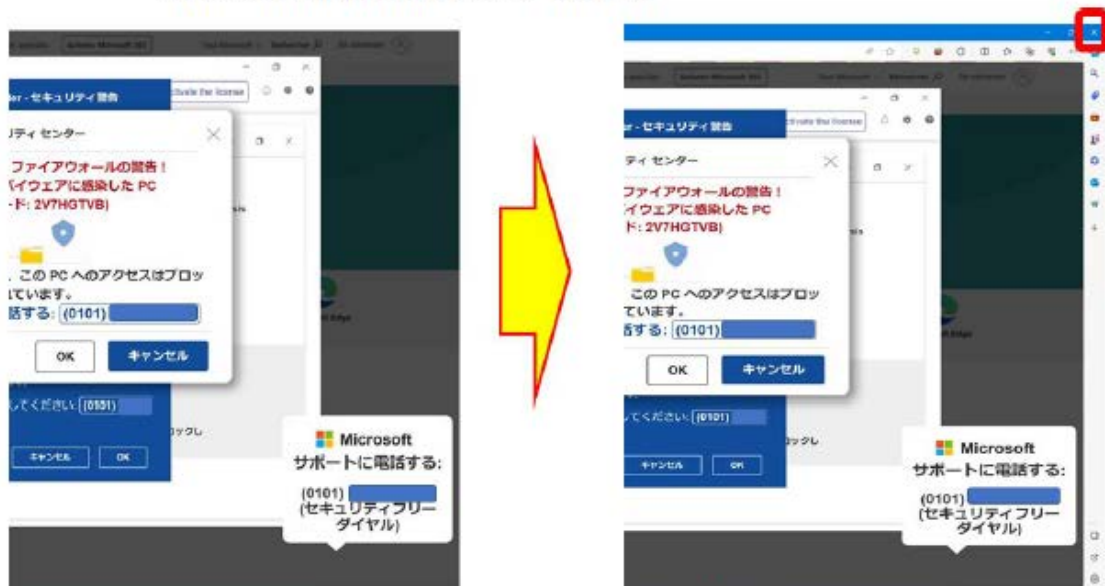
er - セキュリティ警告
リティ センター
ファイアウォールの警告！
イウェアに感染した PC
ード: 2V7HGTVB)
、この PC へのアクセスはブロッ
ています。
話する: (0101)
OK
キャンセル
してください: (0101)
ロックし
キャンセル
OK
Microsoft
サポートに電話する:
(0101)
(セキュリティフリーダイヤル)

er - セキュリティ警告
ティ センター
ファイアウォールの警告！
イウェアに感染した PC
ド: 2V7HGTVB)
この PC へのアクセスはブロッ
ています。
話する: (0101)
OK
キャンセル
してください: (0101)
ロックし
キャンセル
OK
Microsoft
サポートに電話する:
(0101)
(セキュリティフリーダイヤル)